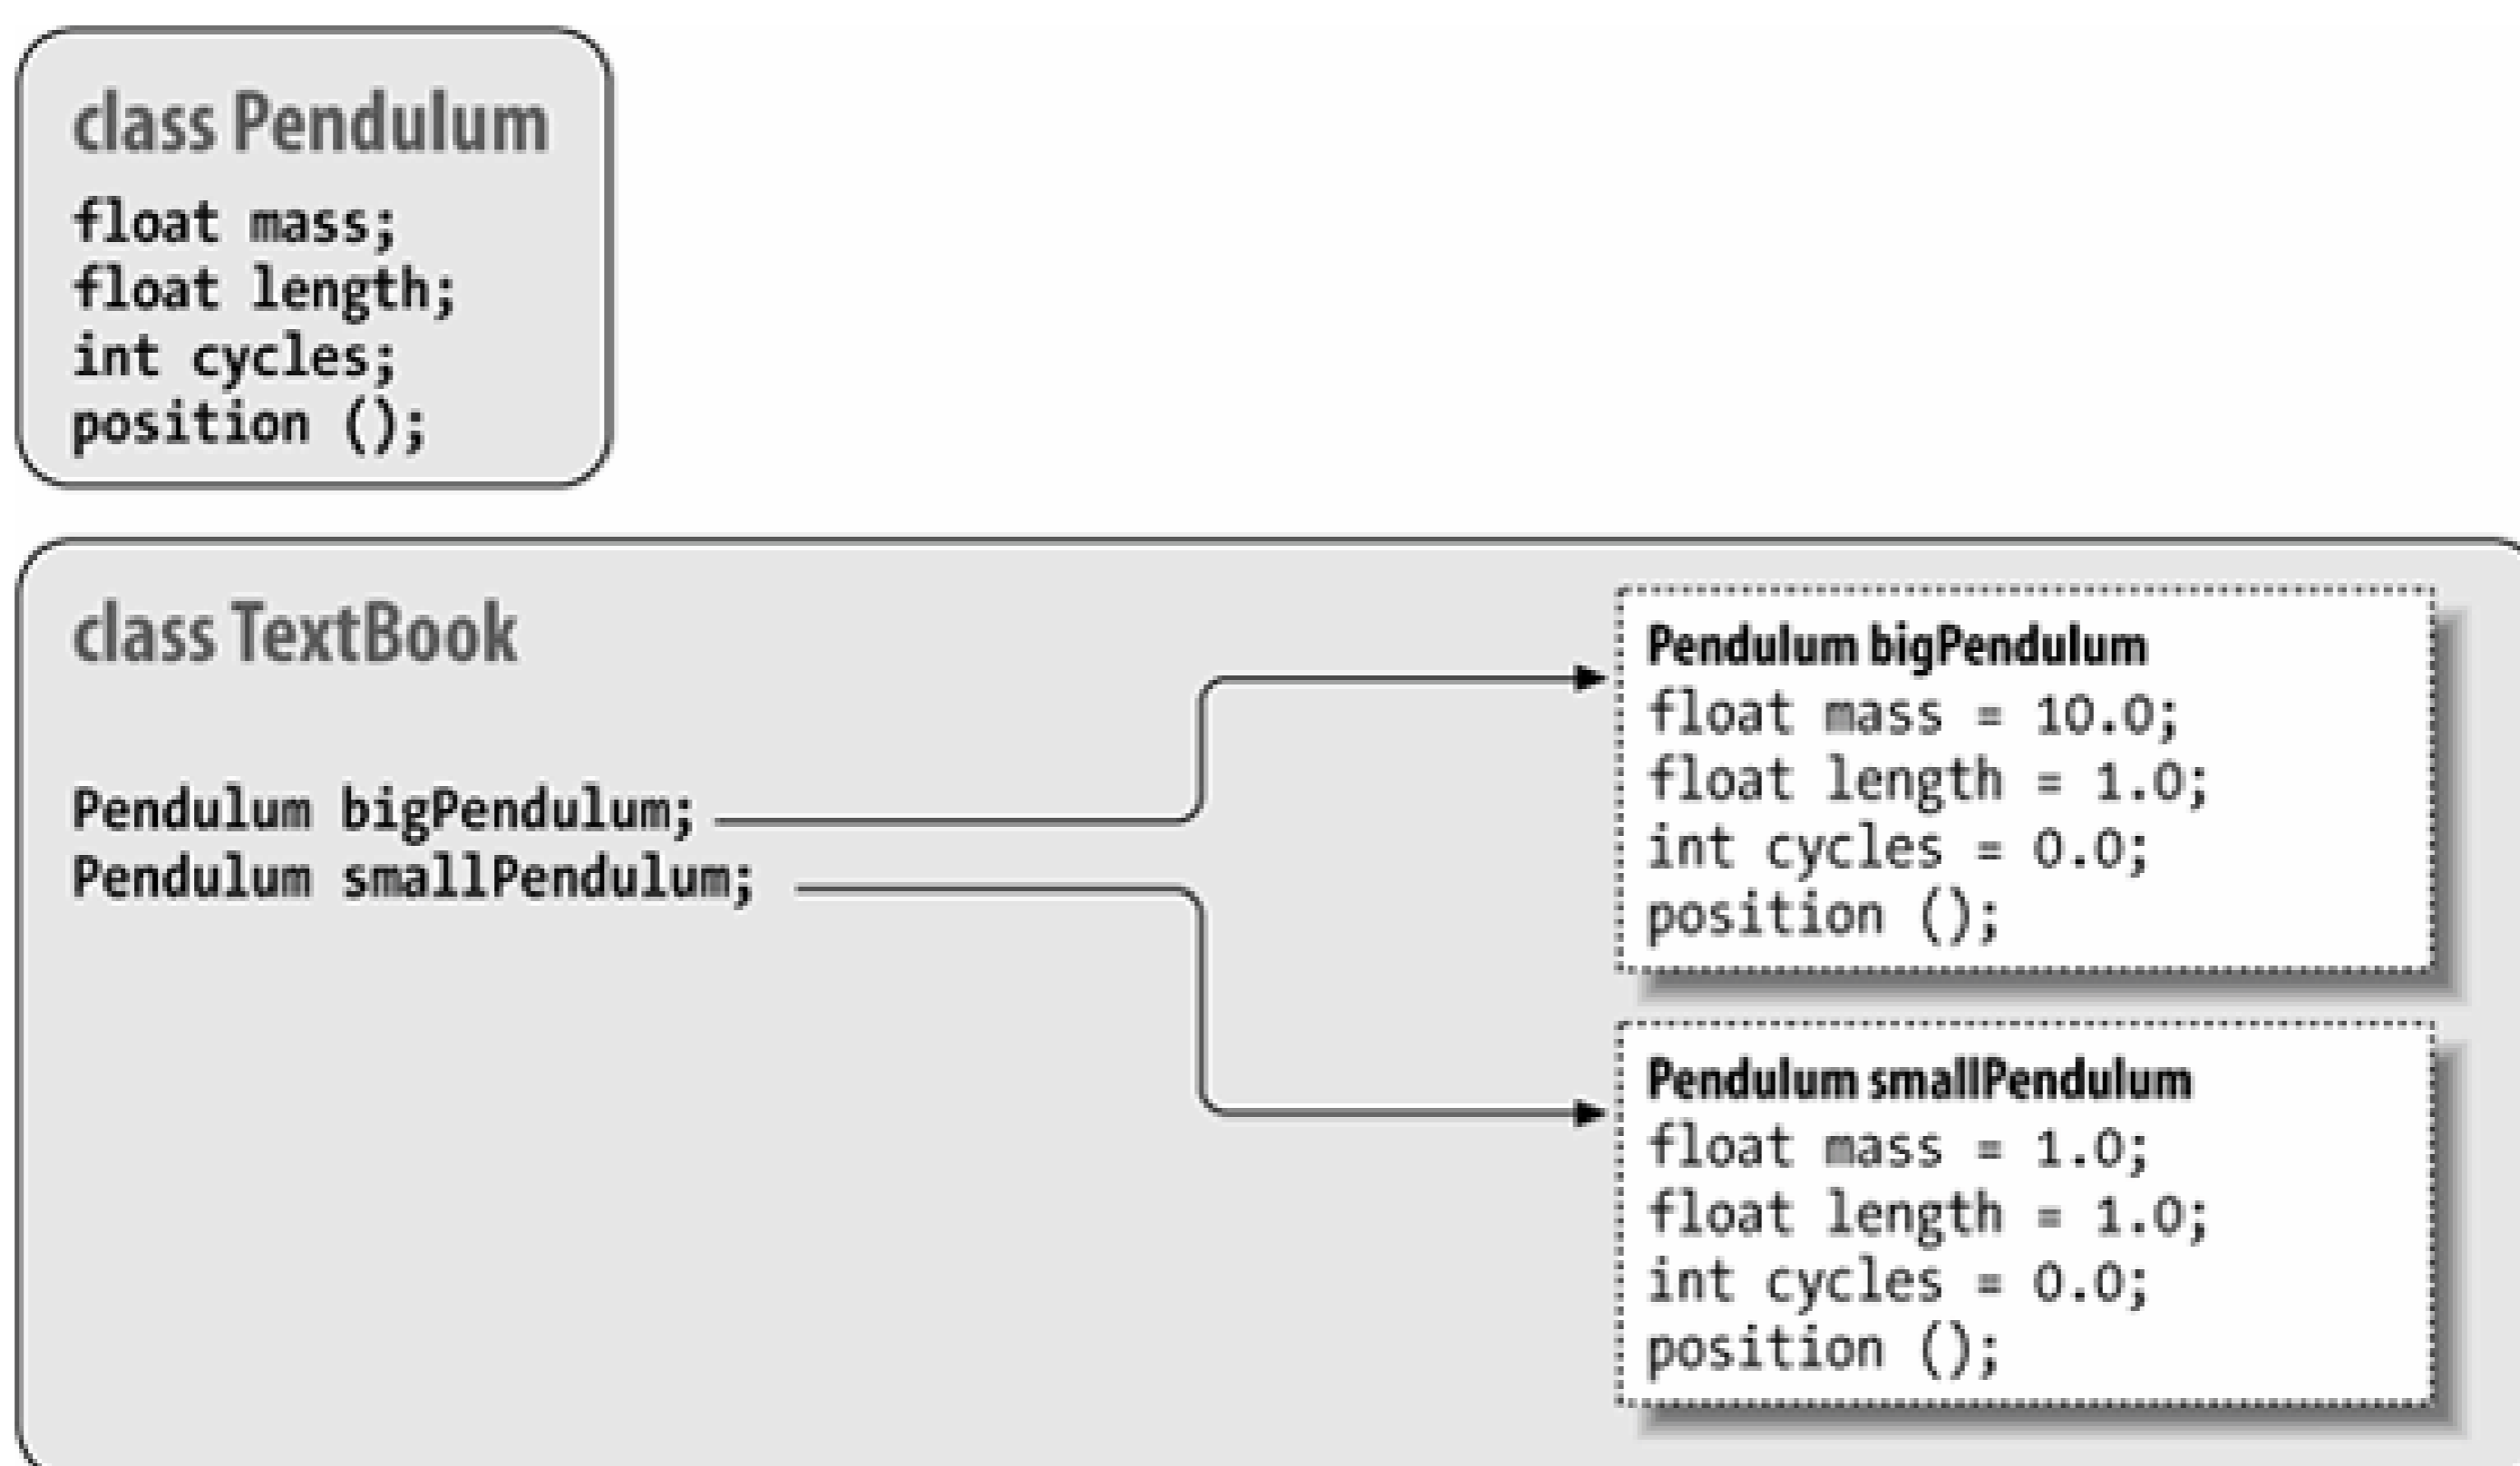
class Pendulum

float mass;
float length;
int cycles;
position ();

class TextBook

Pendulum bigPendulum;
Pendulum smallPendulum;

Pendulum bigPendulum

float mass = 10.0;
float length = 1.0;
int cycles = 0.0;
position ();

Pendulum smallPendulum

float mass = 1.0;
float length = 1.0;
int cycles = 0.0;
position ();